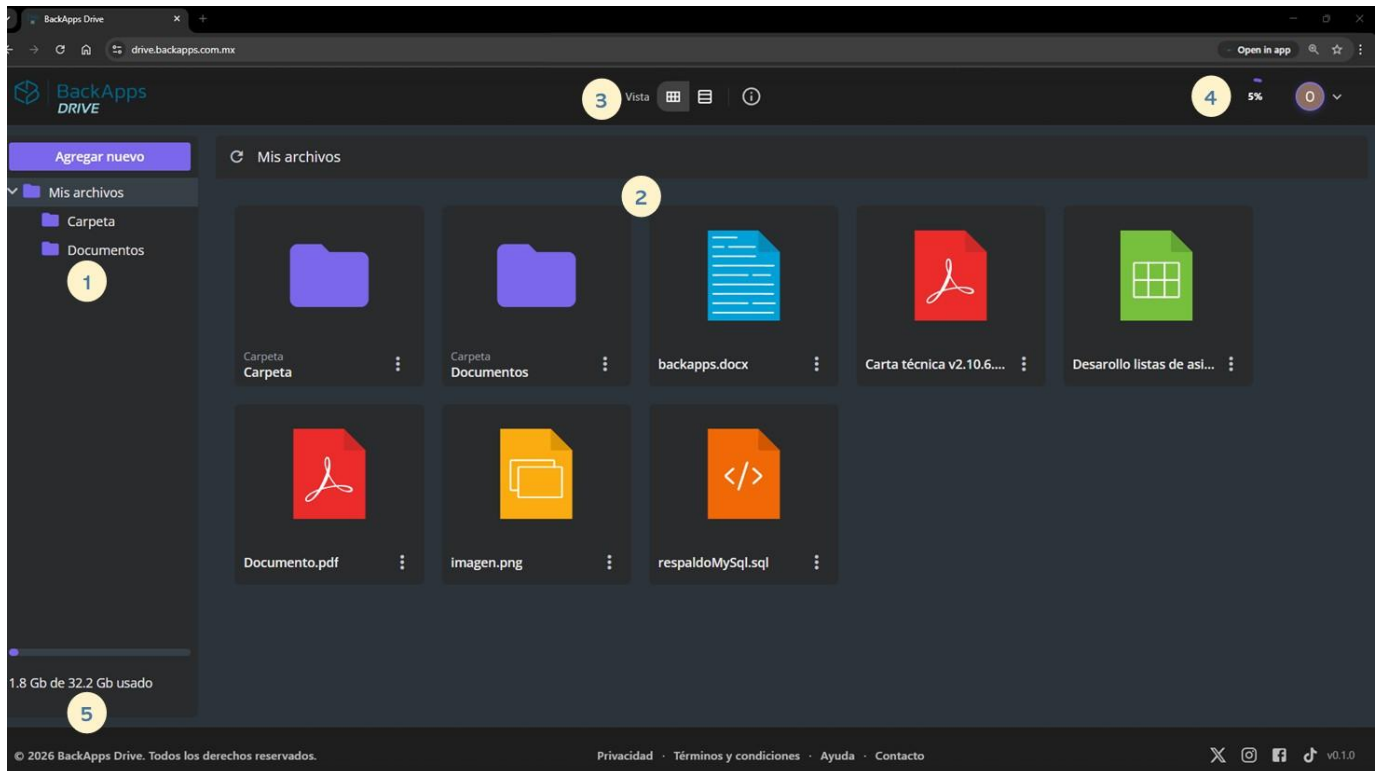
BackApps Drive ×

drive.backapps.com.mx

Open in app

BackApps DRIVE

3 Vista

4 5% O

Agregar nuevo

Mis archivos

Carpeta

Documentos

1

Mis archivos

2

Carpeta
Carpeta

Carpeta
Documentos

backapps.docx

Carta técnica v2.10.6....

Desarollo listas de asi...

Documento.pdf

imagen.png

respaldoMySql.sql

1.8 Gb de 32.2 Gb usado

5

© 2026 BackApps Drive. Todos los derechos reservados.

Privacidad · Términos y condiciones · Ayuda · Contacto

v0.1.0